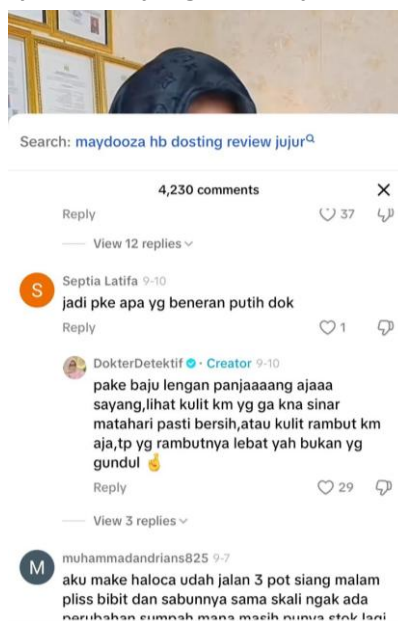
Search: maydooza hb dosting review jujur

4,230 comments

X

Reply

37

View 12 replies

S

Septia Latifa 9-10

jadi pke apa yg beneran putih dok

Reply

1

DokterDetektif · Creator 9-10

pake baju lengan panjaaaang ajaaa sayang,lihat kulit km yg ga kna sinar matahari pasti bersih,atau kulit rambut km aja,tp yg rambutnya lebat yah bukan yg gundul 🤞

Reply

29

View 3 replies

M

muhammadandrians825 9-7

aku make haloca udah jalan 3 pot siang malam pliss bibit dan sabunnya sama skali ngak ada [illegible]